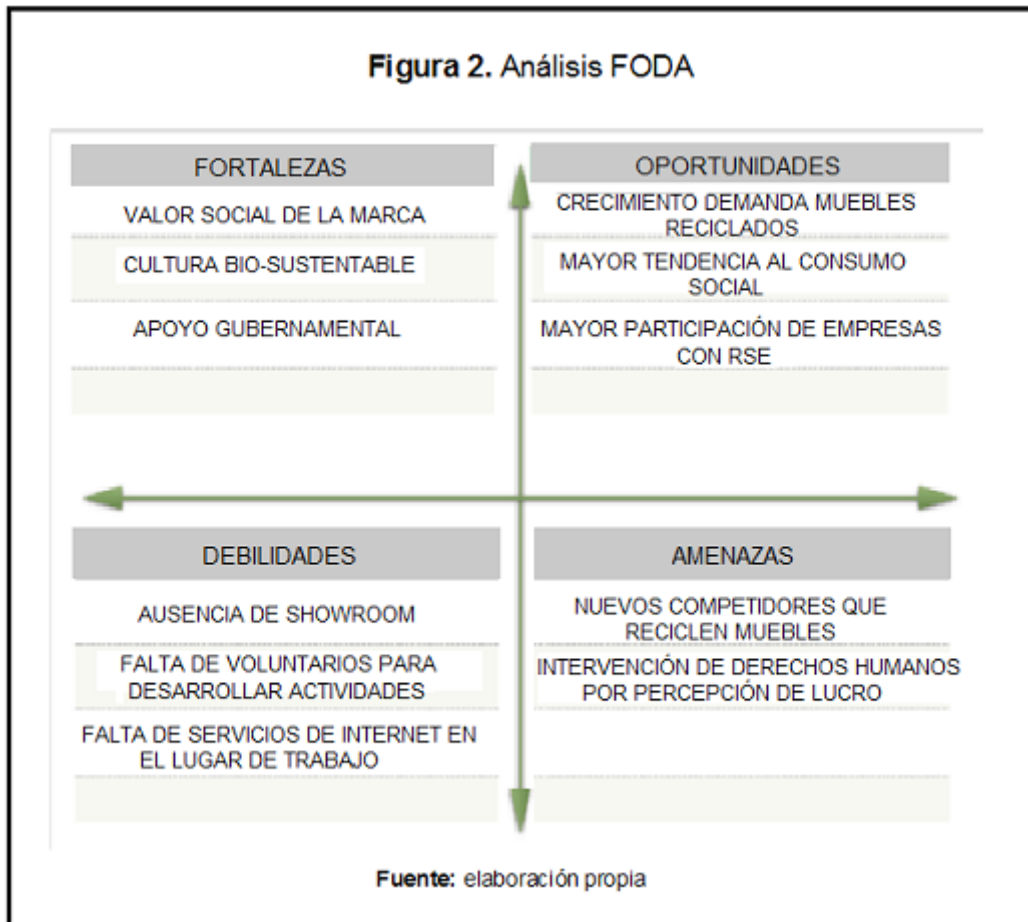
**Figura 2.** Análisis FODA

FORTALEZAS

VALOR SOCIAL DE LA MARCA

CULTURA BIO-SUSTENTABLE

APOYO GUBERNAMENTAL

OPORTUNIDADES

CRECIMIENTO DEMANDA MUEBLES RECICLADOS

MAYOR TENDENCIA AL CONSUMO SOCIAL

MAYOR PARTICIPACIÓN DE EMPRESAS CON RSE

DEBILIDADES

AUSENCIA DE SHOWROOM

FALTA DE VOLUNTARIOS PARA DESARROLLAR ACTIVIDADES

FALTA DE SERVICIOS DE INTERNET EN EL LUGAR DE TRABAJO

AMENAZAS

NUEVOS COMPETIDORES QUE RECICLEN MUEBLES

INTERVENCIÓN DE DERECHOS HUMANOS POR PERCEPCIÓN DE LUCRO

**Fuente:** elaboración propia